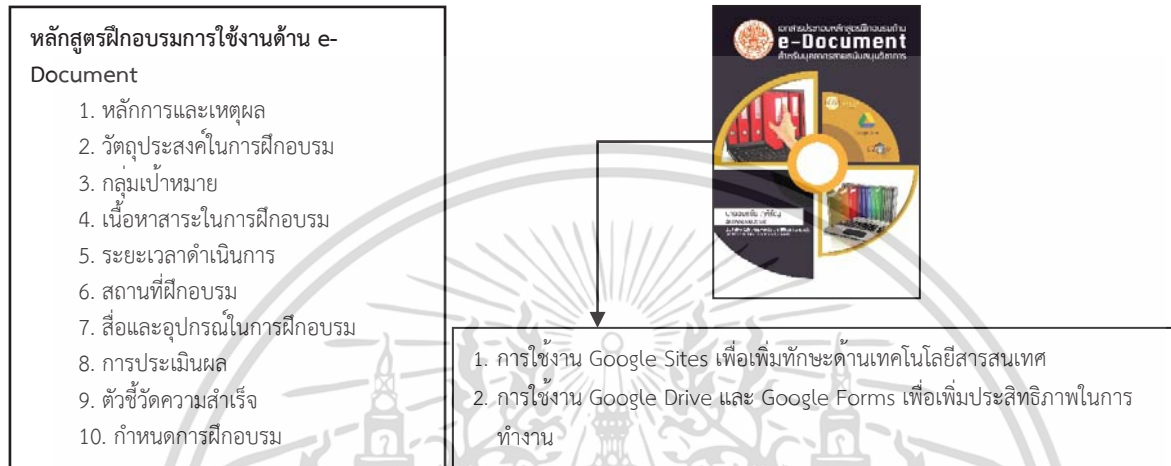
หลักสูตรฝึกอบรมการใช้งานด้าน e-Document

1. หลักการและเหตุผล
2. วัตถุประสงค์ในการฝึกอบรม
3. กลุ่มเป้าหมาย
4. เนื้อหาสาระในการฝึกอบรม
5. ระยะเวลาดำเนินการ
6. สถานที่ฝึกอบรม
7. สื่อและอุปกรณ์ในการฝึกอบรม
8. การประเมินผล
9. ตัวชี้วัดความสำเร็จ
10. กำหนดการฝึกอบรม

เอกสารประกอบหลักสูตรฝึกอบรมด้าน
e-Document
สำหรับบุคลากรสายสนับสนุนวิชาการ

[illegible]

1. การใช้งาน Google Sites เพื่อเพิ่มทักษะด้านเทคโนโลยีสารสนเทศ
2. การใช้งาน Google Drive และ Google Forms เพื่อเพิ่มประสิทธิภาพในการทำงาน